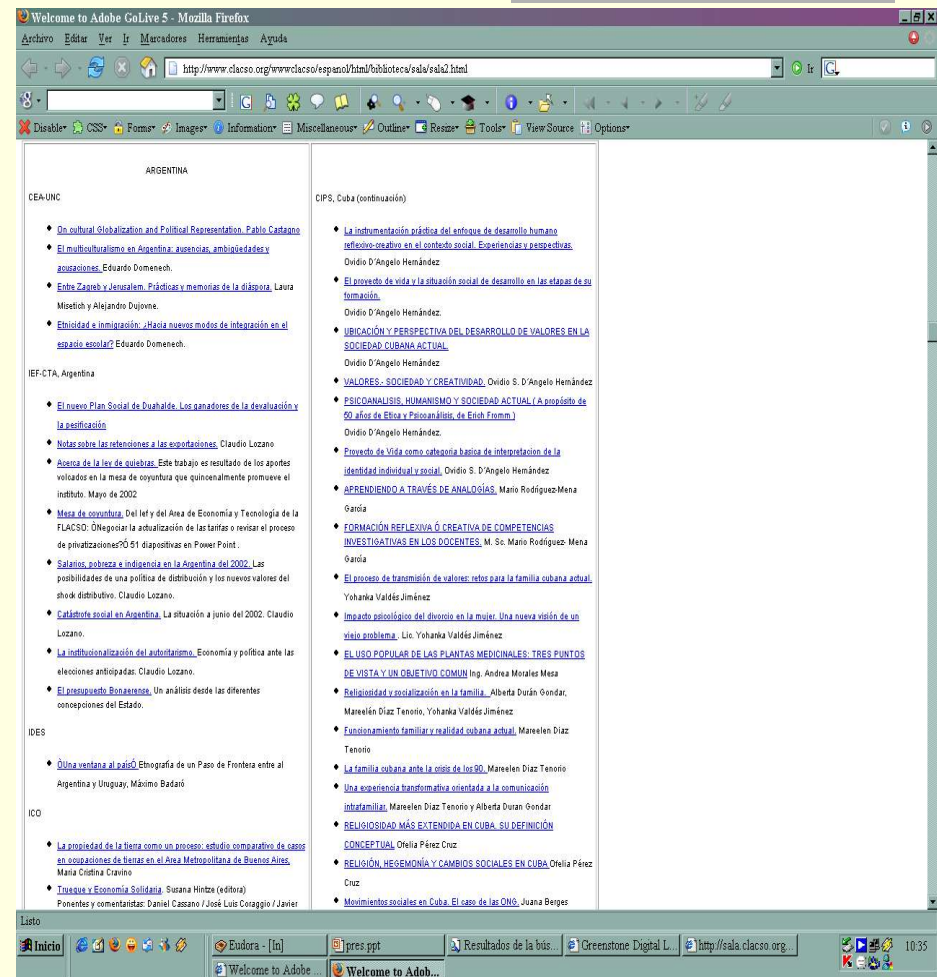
Welcome to Adobe GoLive 5 - Mozilla Firefox

Archivo Editar Ver Ir Marcadores Herramientas Ayuda

http://www.clacso.org/wwwclacso/espanol/html/biblioteca/sala/sala2.html

Ir

Disable CSS Forms Images Information Miscellaneous Outline Resize Tools View Source Options

ARGENTINA

CEA-UNC

- On cultural Globalization and Political Representation. Pablo Castagno
- El multiculturalismo en Argentina: ausencias, ambigüedades y acusaciones. Eduardo Domenech.
- Entre Zagreb y Jerusalem. Prácticas y memorias de la diáspora. Laura Misetich y Alejandro Dujovne.
- Etnicidad e inmigración: ¿Hacia nuevos modos de integración en el espacio escolar? Eduardo Domenech.

IEF-CTA, Argentina

- El nuevo Plan Social de Duahalde. Los ganadores de la devaluación y la pesificación
- Notas sobre las retenciones a las exportaciones. Claudio Lozano
- Acerca de la ley de quiebras. Este trabajo es resultado de los aportes volcados en la mesa de coyuntura que quincenalmente promueve el instituto. Mayo de 2002
- Mesa de coyuntura. Del Ief y del Area de Economía y Tecnología de la FLACSO: ÒNegociar la actualización de las tarifas o revisar el proceso de privatizaciones?Ó 51 diapositivas en Power Point .
- Salarios, pobreza e indigencia en la Argentina del 2002. Las posibilidades de una política de distribución y los nuevos valores del shock distributivo. Claudio Lozano.
- Catástrofe social en Argentina. La situación a junio del 2002. Claudio Lozano.
- La institucionalización del autoritarismo. Economía y política ante las elecciones anticipadas. Claudio Lozano.
- El presupuesto Bonaerense. Un análisis desde las diferentes concepciones del Estado.

IDES

- ÒUna ventana al paísÓ Etnografía de un Paso de Frontera entre al Argentina y Uruguay, Máximo Badaró

ICO

- La propiedad de la tierra como un proceso: estudio comparativo de casos en ocupaciones de tierras en el Area Metropolitana de Buenos Aires. María Cristina Cravino
- Trueque y Economía Solidaria. Susana Hintze (editora) Ponentes y comentaristas: Daniel Cassano / José Luis Coraggio / Javier

CIPS, Cuba (continuación)

- La instrumentación práctica del enfoque de desarrollo humano reflexivo-creativo en el contexto social. Experiencias y perspectivas. Ovidio D'Angelo Hernández
- El proyecto de vida y la situación social de desarrollo en las etapas de su formación. Ovidio D'Angelo Hernández.
- UBICACIÓN Y PERSPECTIVA DEL DESARROLLO DE VALORES EN LA SOCIEDAD CUBANA ACTUAL. Ovidio D'Angelo Hernández
- VALORES.- SOCIEDAD Y CREATIVIDAD. Ovidio S. D'Angelo Hernández
- PSICOANALISIS, HUMANISMO Y SOCIEDAD ACTUAL ( A propósito de 50 años de Etica y Psicoanálisis, de Erich Fromm ) Ovidio D'Angelo Hernández.
- Proyecto de Vida como categoria basica de interpretacion de la identidad individual y social. Ovidio S. D'Angelo Hernández
- APRENDIENDO A TRAVÉS DE ANALOGÍAS. Mario Rodríguez-Mena García
- FORMACIÓN REFLEXIVA Ó CREATIVA DE COMPETENCIAS INVESTIGATIVAS EN LOS DOCENTES. M. Sc. Mario Rodríguez- Mena García
- El proceso de transmisión de valores: retos para la familia cubana actual. Yohanka Valdés Jiménez
- Impacto psicológico del divorcio en la mujer. Una nueva visión de un viejo problema . Lic. Yohanka Valdés Jiménez
- EL USO POPULAR DE LAS PLANTAS MEDICINALES: TRES PUNTOS DE VISTA Y UN OBJETIVO COMUN Ing. Andrea Morales Mesa
- Religiosidad y socialización en la familia. Alberta Durán Gondar, Mareelén Díaz Tenorio, Yohanka Valdés Jiménez
- Funcionamiento familiar y realidad cubana actual. Mareelen Díaz Tenorio
- La familia cubana ante la crisis de los 90. Mareelen Díaz Tenorio
- Una experiencia transformativa orientada a la comunicación intrafamiliar. Mareelen Díaz Tenorio y Alberta Duran Gondar
- RELIGIOSIDAD MÁS EXTENDIDA EN CUBA. SU DEFINICIÓN CONCEPTUAL Ofelia Pérez Cruz
- RELIGIÓN, HEGEMONÍA Y CAMBIOS SOCIALES EN CUBA Ofelia Pérez Cruz
- Movimientos sociales en Cuba. El caso de las ONG. Juana Berges

Listo

Inicio | Eudora - [In] | pres.ppt | Resultados de la bús... | Greenstone Digital L... | http://sala.clacso.org... | Welcome to Adobe ... | Welcome to Adob... | 10:35